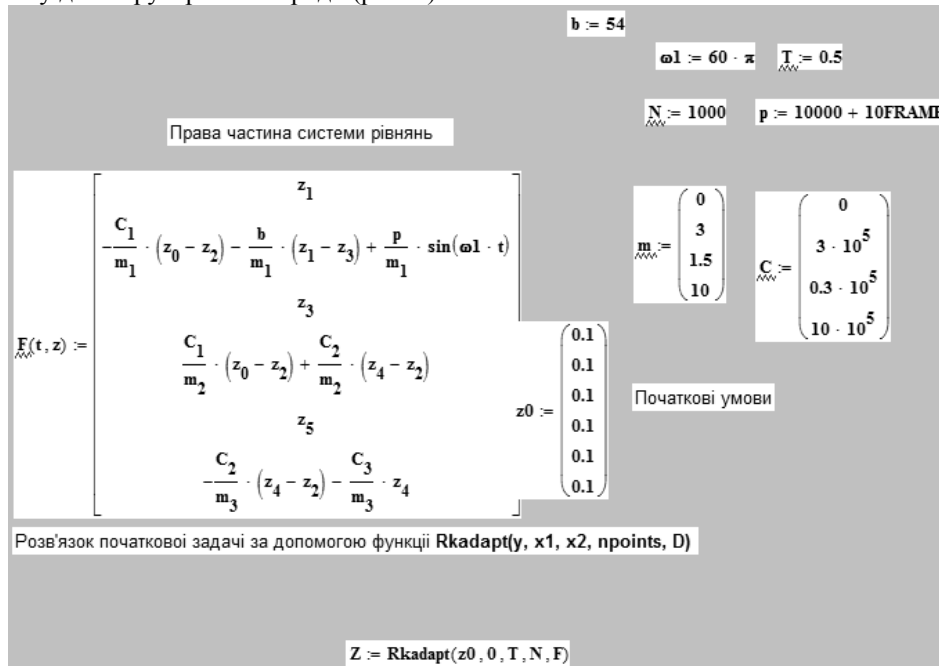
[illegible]

$b := 54$

$\omega1 := 60 \cdot \pi$ $T := 0.5$

$N := 1000$ $p := 10000 + 10FRAME$

Права частина системи рівнянь

$F(t,z) := \begin{bmatrix} z_1 \\ -\frac{C_1}{m_1} \cdot (z_0 - z_2) - \frac{b}{m_1} \cdot (z_1 - z_3) + \frac{p}{m_1} \cdot \sin(\omega1 \cdot t) \\ z_3 \\ \frac{C_1}{m_2} \cdot (z_0 - z_2) + \frac{C_2}{m_2} \cdot (z_4 - z_2) \\ z_5 \\ -\frac{C_2}{m_3} \cdot (z_4 - z_2) - \frac{C_3}{m_3} \cdot z_4 \end{bmatrix}$

$m := \begin{pmatrix} 0 \\ 3 \\ 1.5 \\ 10 \end{pmatrix}$ $C := \begin{pmatrix} 0 \\ 3 \cdot 10^5 \\ 0.3 \cdot 10^5 \\ 10 \cdot 10^5 \end{pmatrix}$

$z0 := \begin{pmatrix} 0.1 \\ 0.1 \\ 0.1 \\ 0.1 \\ 0.1 \\ 0.1 \end{pmatrix}$

Початкові умови

Розв'язок початкової задачі за допомогою функції Rkadapt(y, x1, x2, npoints, D)

$Z := Rkadapt(z0, 0, T, N, F)$